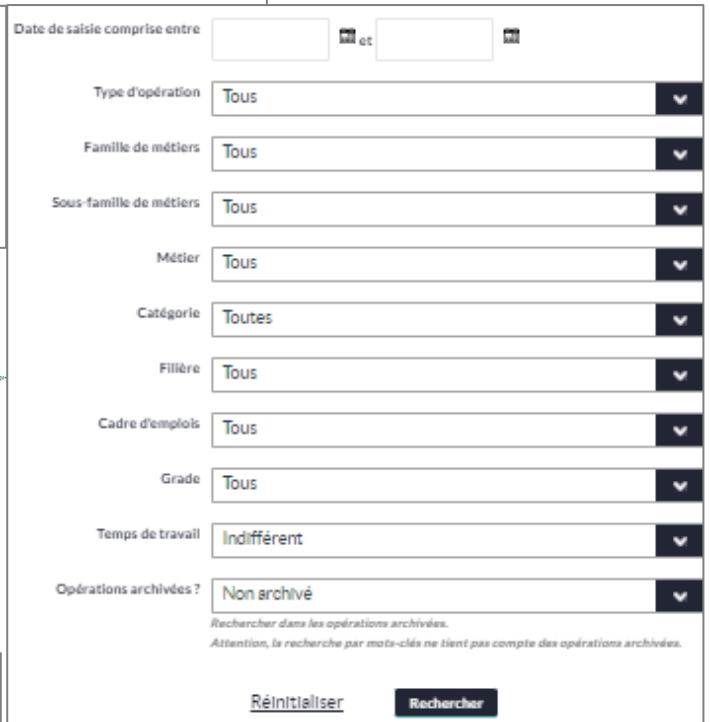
Date de saisie comprise entre et

Type d'opération Tous

Famille de métiers Tous

Sous-famille de métiers Tous

Métier Tous

Catégorie Toutes

Filière Tous

Cadre d'emplois Tous

Grade Tous

Temps de travail Indifférent

Opérations archivées ? Non archivé

Rechercher dans les opérations archivées.
Attention, la recherche par mots-clés ne tient pas compte des opérations archivées.

Réinitialiser Rechercher